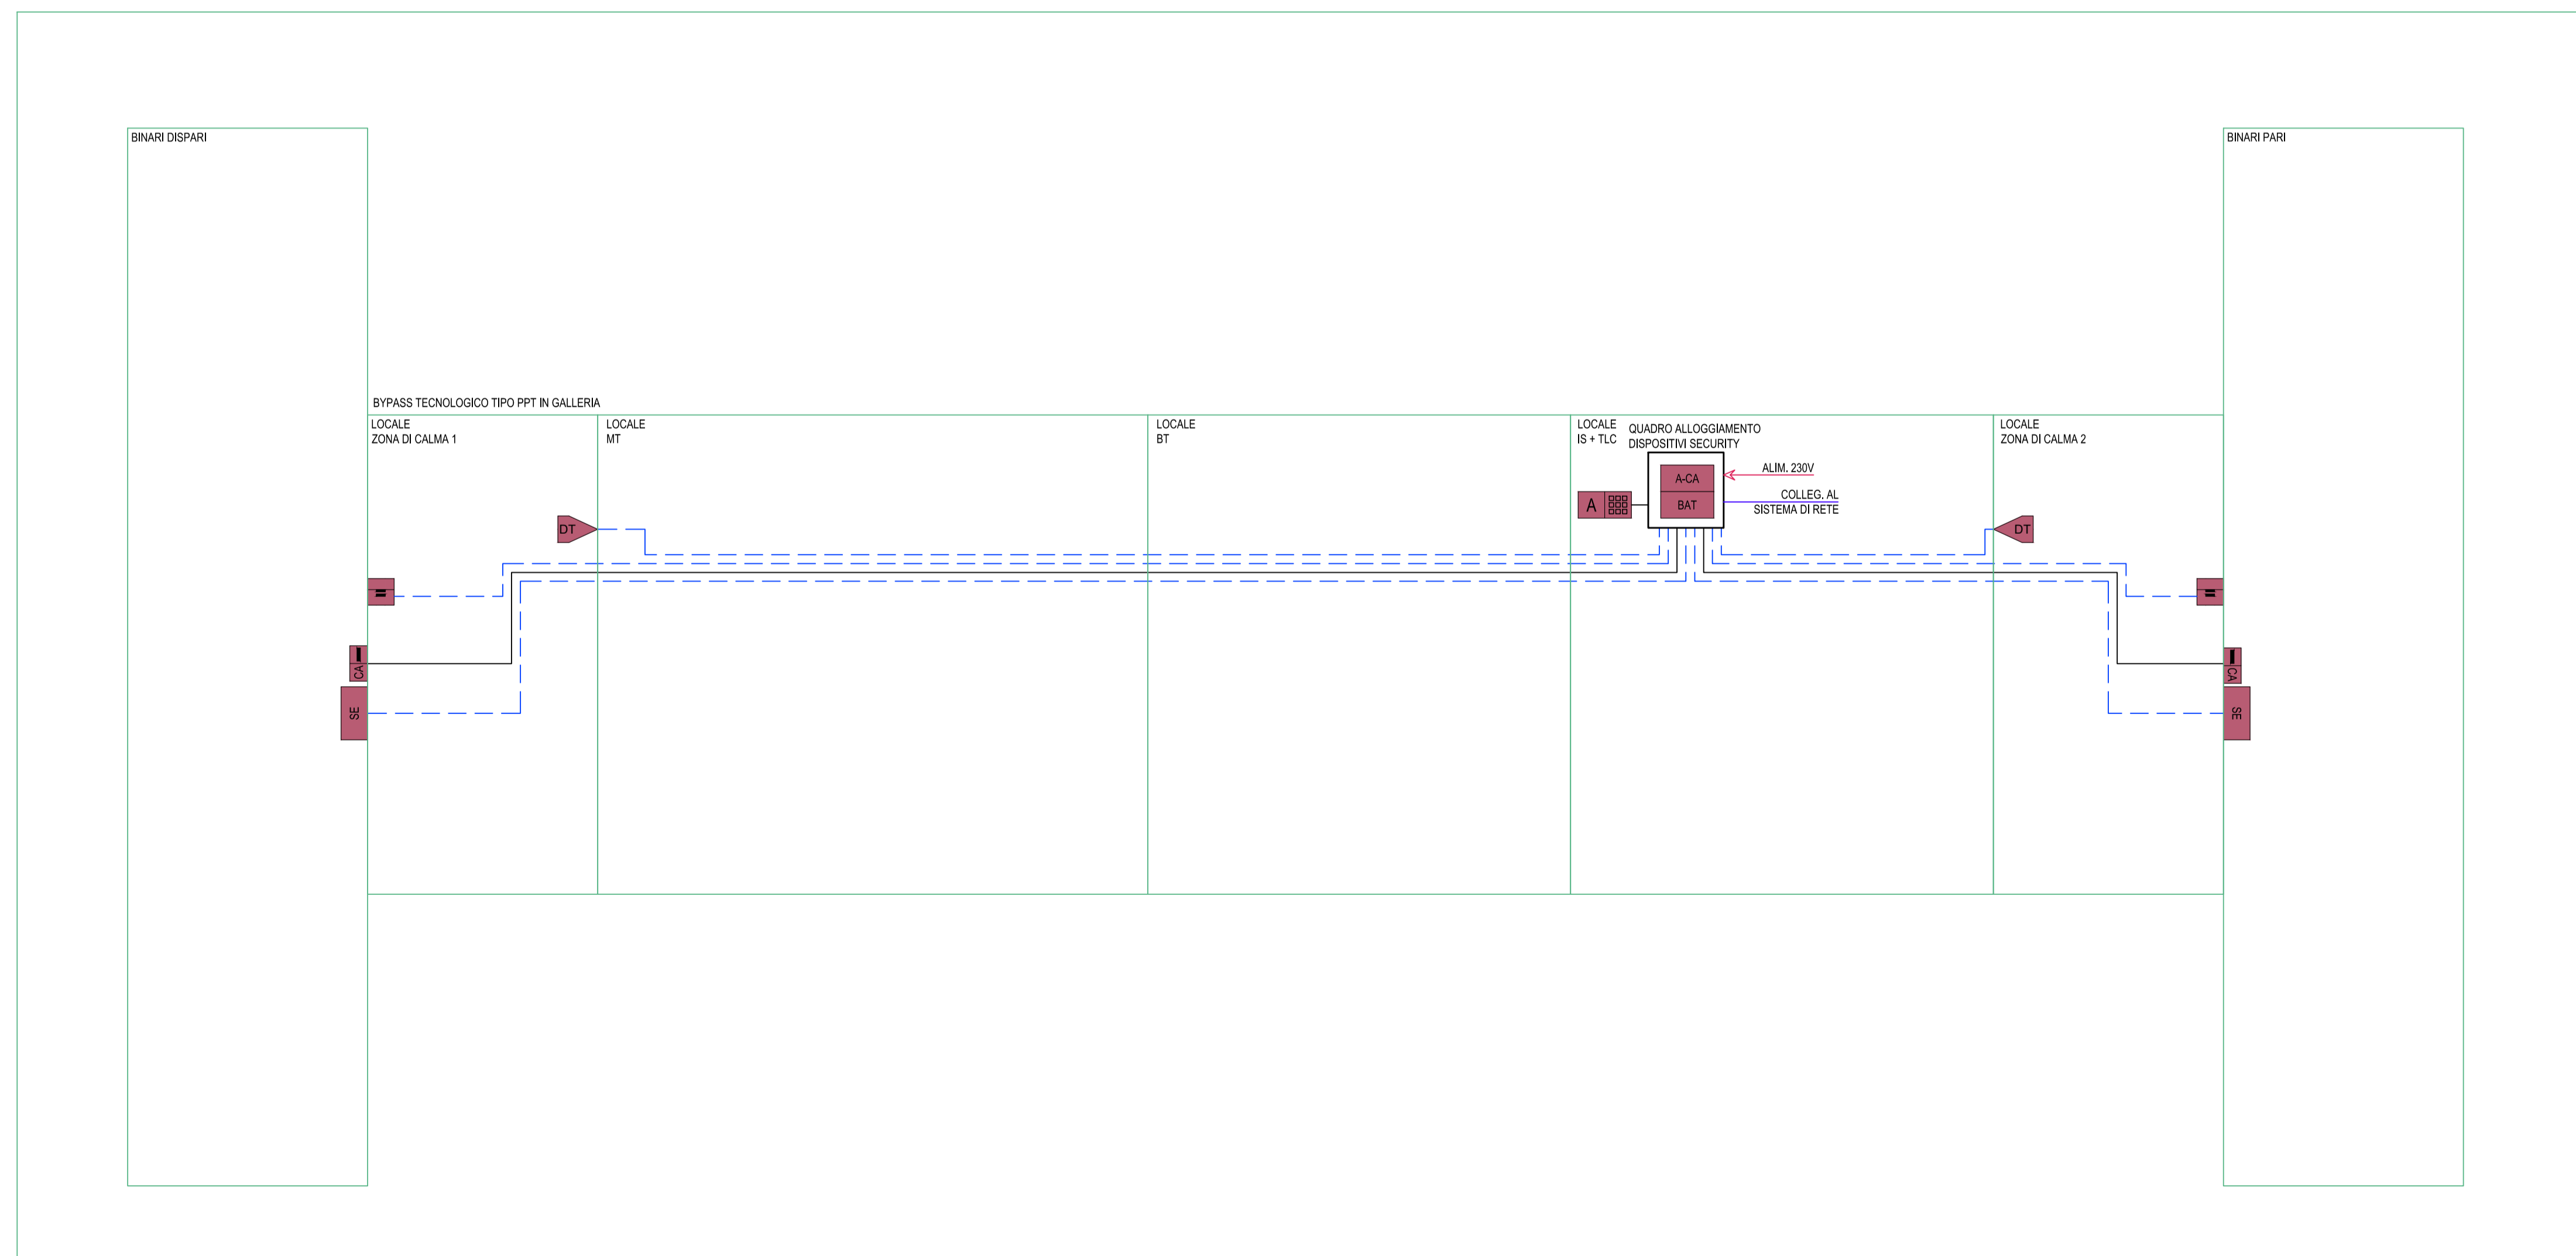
BINARI DISPARI

BINARI PARI

BYPASS TECNOLOGICO TIPO PPT IN GALLERIA

LOCALE
ZONA DI CALMA 1

LOCALE
MT

LOCALE
BT

LOCALE
IS + TLC

QUADRO ALLOGGIAMENTO
DISPOSITIVI SECURITY

LOCALE
ZONA DI CALMA 2

A-CA

BAT

ALIM. 230V

COLLEG. AL
SISTEMA DI RETE

A

DT

DT

CA

SE

CA

SE